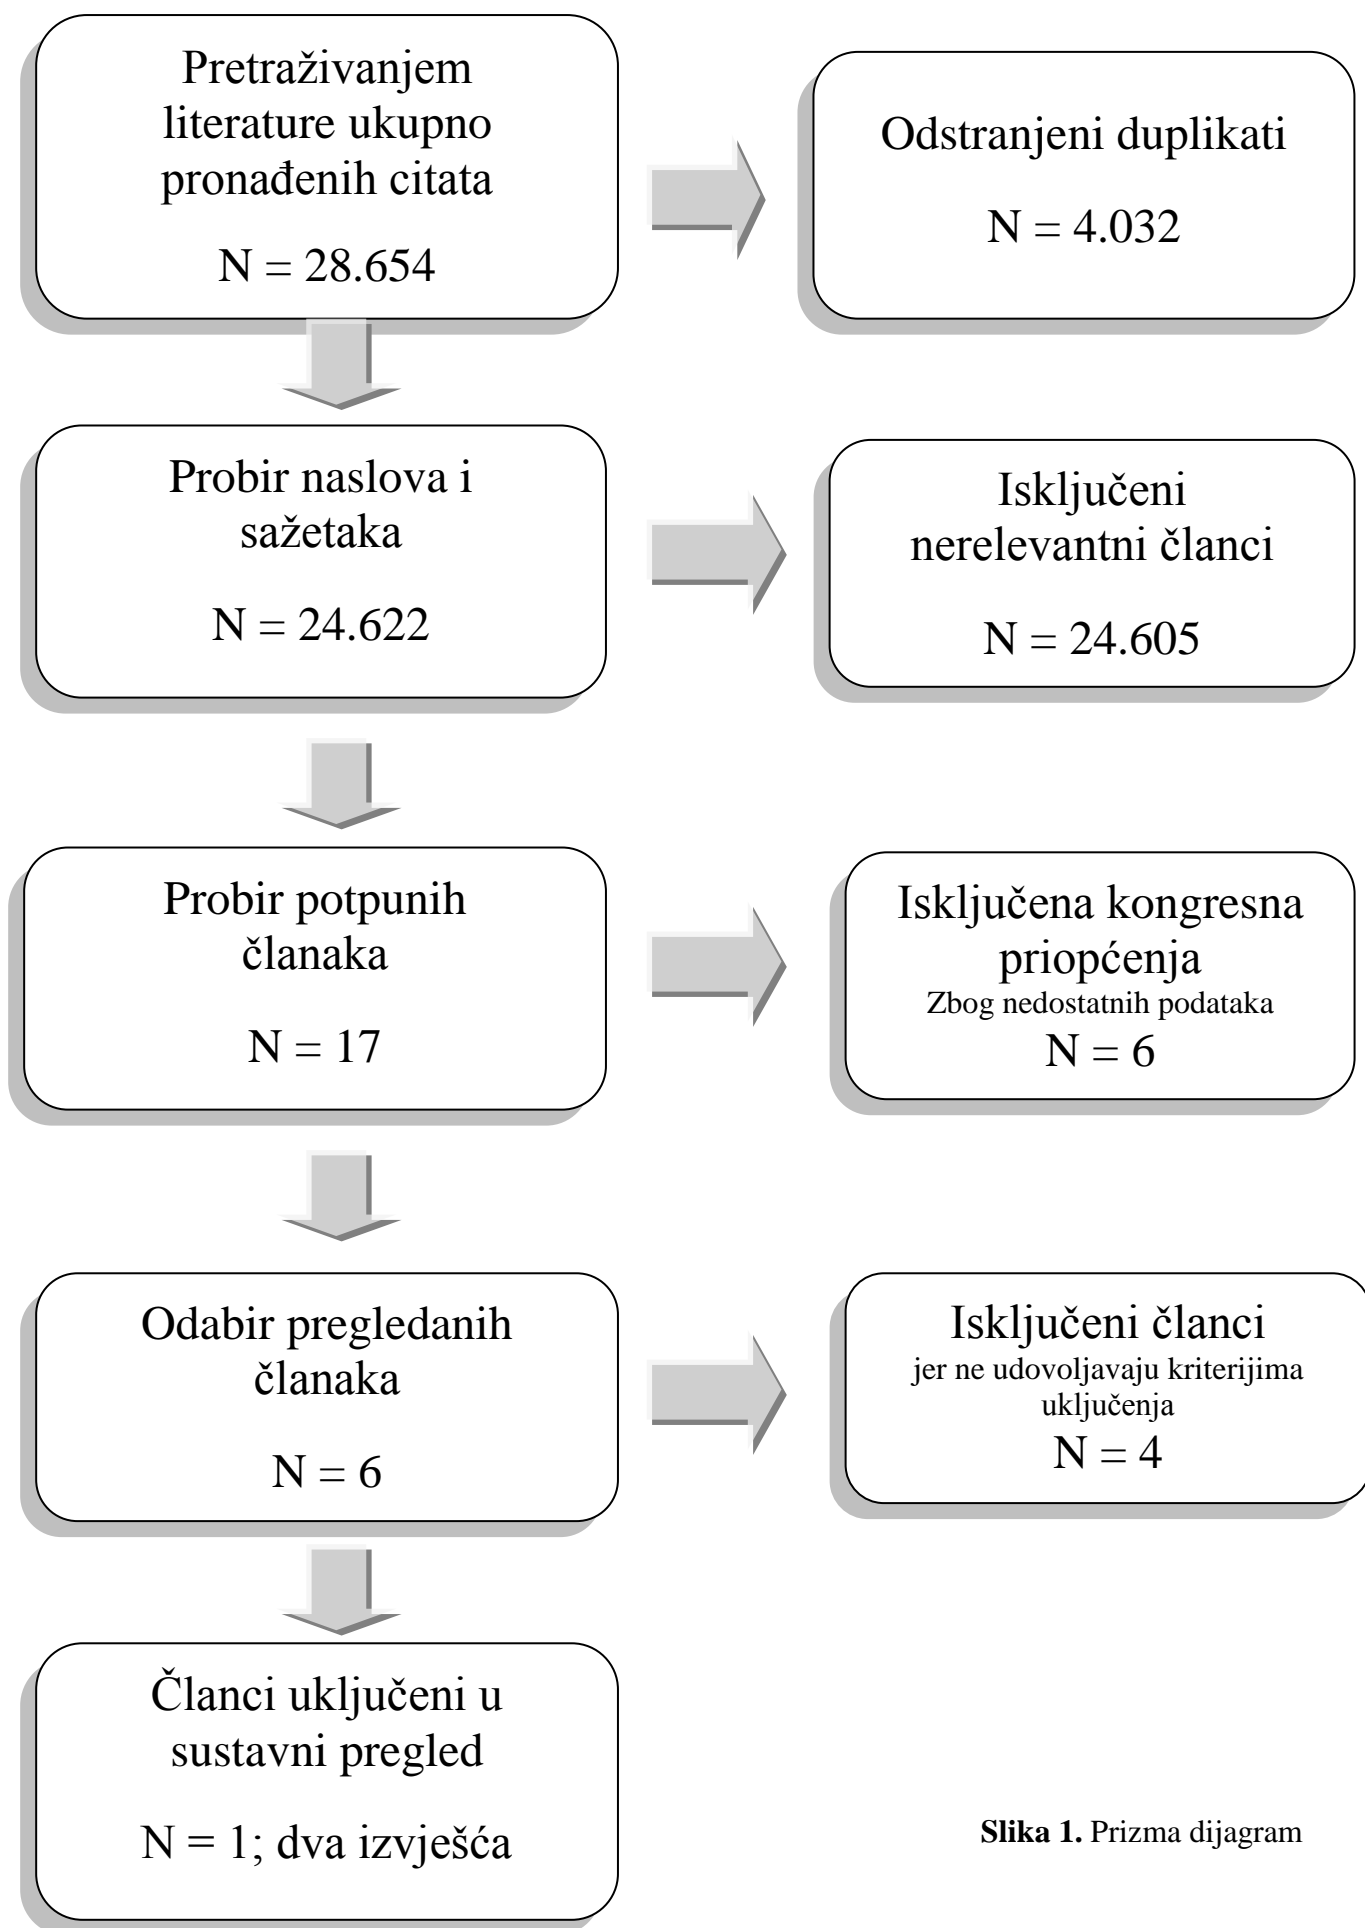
Pretraživanjem literature ukupno pronađenih citata

N = 28.654

Odstranjeni duplikati

N = 4.032

Probir naslova i sažetaka

N = 24.622

Isključeni nerelevantni članci

N = 24.605

Probir potpunih članaka

N = 17

Isključena kongresna priopćenja
Zbog nedostatnih podataka
N = 6

Odabir pregledanih članaka

N = 6

Isključeni članci
jer ne udovoljavaju kriterijima uključenja
N = 4

Članci uključeni u sustavni pregled

N = 1; dva izvješća

**Slika 1.** Prizma dijagram